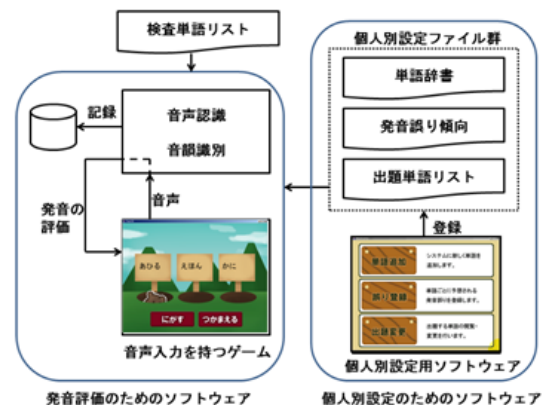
検査単語リスト

記録

音声認識
音韻識別

発音の評価

音声

あひる えほん かに

にがす つかまえる

音声入力を持つゲーム

発音評価のためのソフトウェア

個人別設定ファイル群

単語辞書

発音誤り傾向

出題単語リスト

登録

単語追加 システムに新しい単語を追加します。

誤り登録 単語ごとに予想される発音誤りを登録します。

出題変更 出題する単語の閲覧・変更を行います。

個人別設定用ソフトウェア

個人別設定のためのソフトウェア